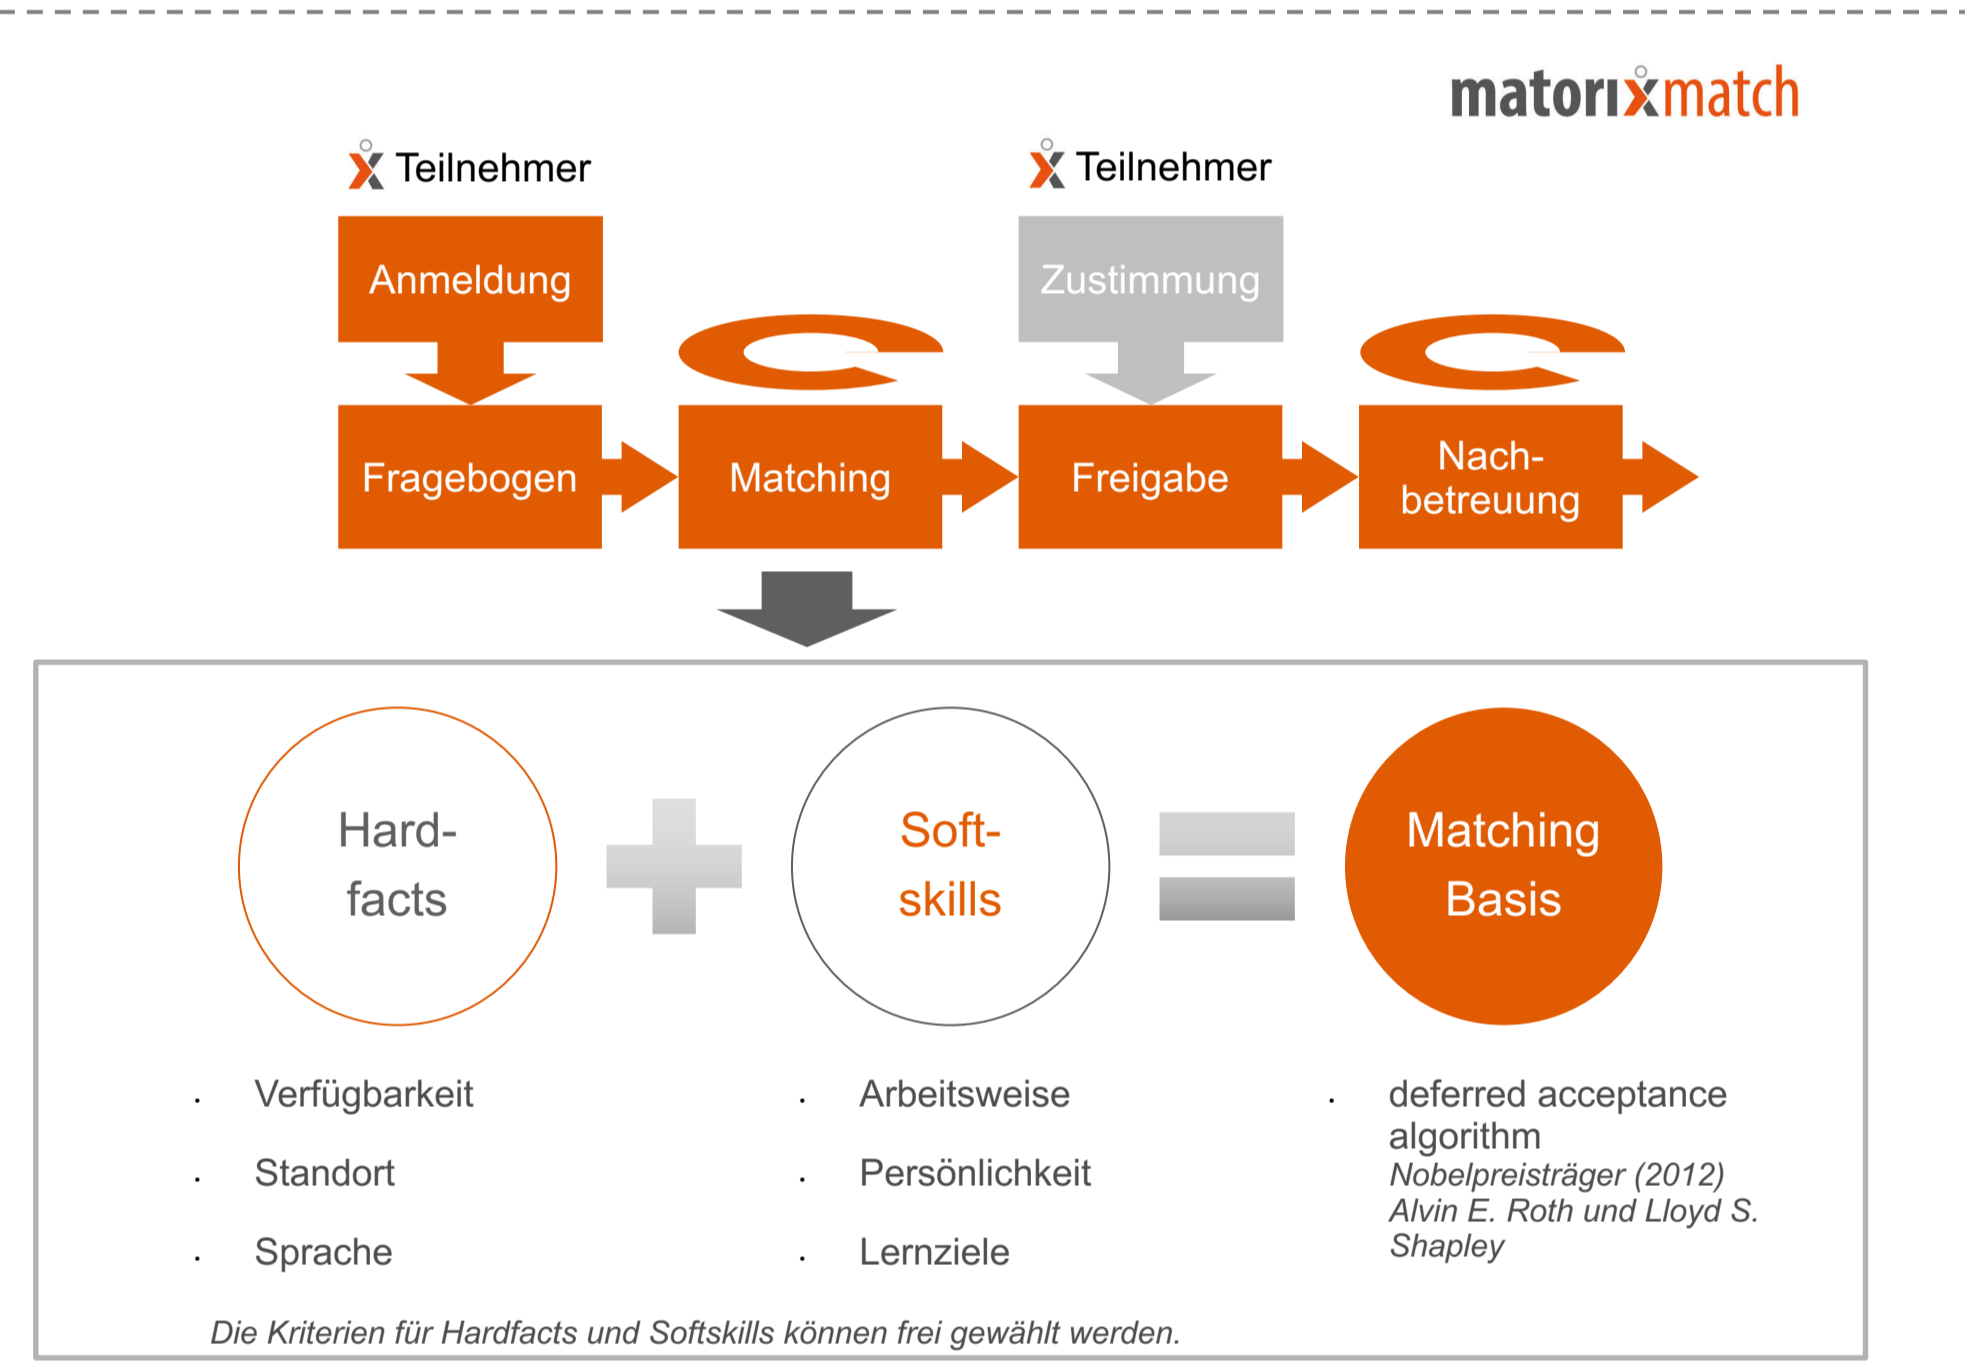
matorixmatch

Teilnehmer

Teilnehmer

Anmeldung

Zustimmung

Fragebogen

Matching

Freigabe

Nachbetreuung

Hardfacts

Softskills

Matching Basis

- Verfügbarkeit
- Standort
- Sprache

- Arbeitsweise
- Persönlichkeit
- Lernziele

- deferred acceptance algorithm
*Nobelpreisträger (2012) Alvin E. Roth und Lloyd S. Shapley*

*Die Kriterien für Hardfacts und Softskills können frei gewählt werden.*